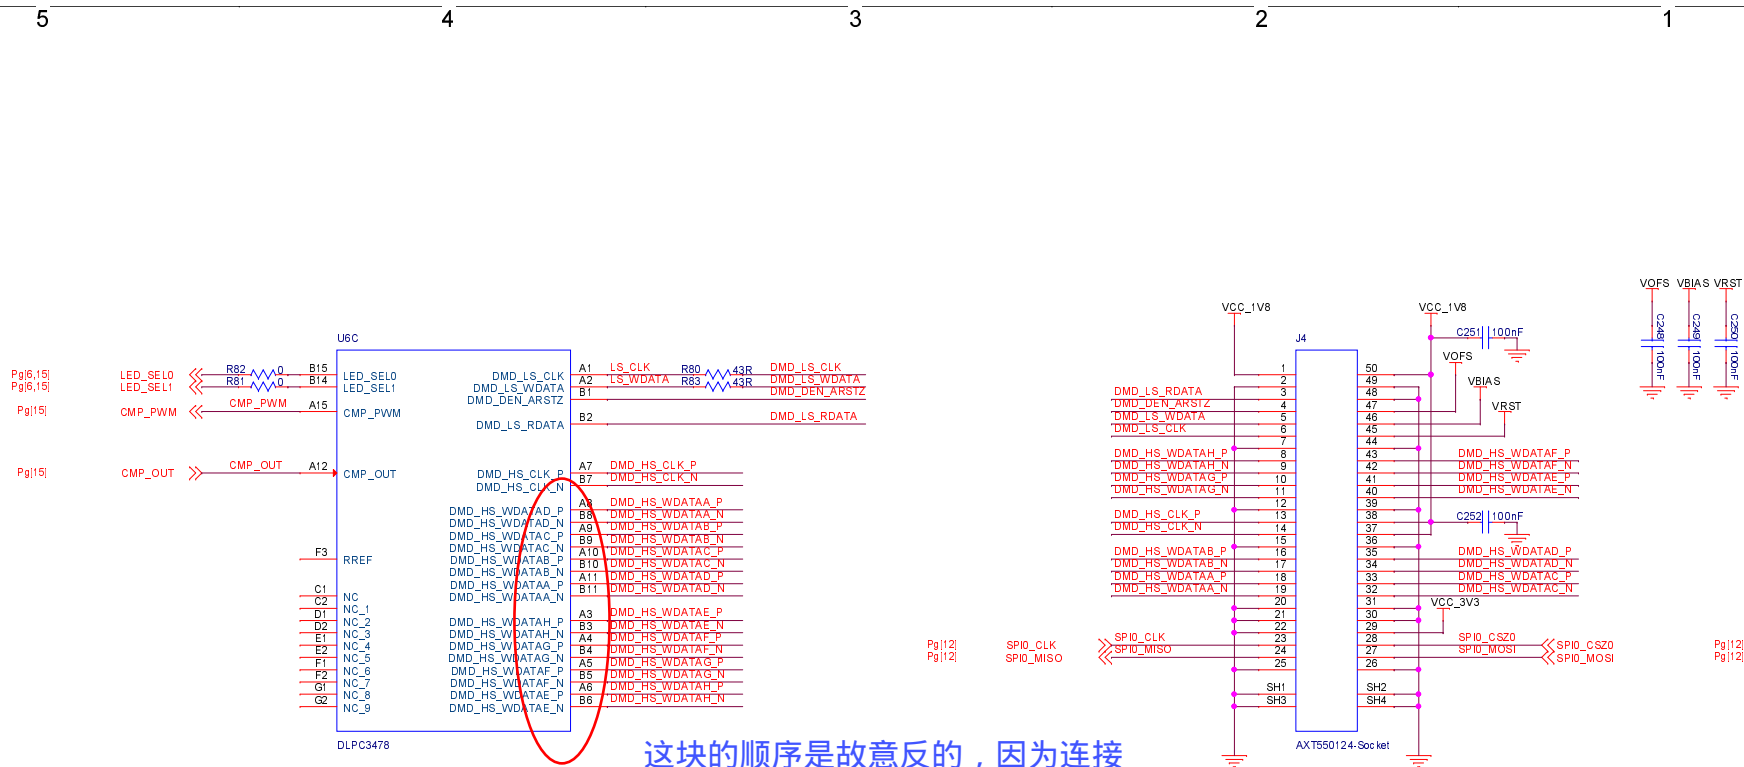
5 4 3 2 1

U6C

Pg[6,15] LED_SEL0 R82 0 B15 LED_SEL0
Pg[6,15] LED_SEL1 R81 0 B14 LED_SEL1
Pg[15] CMP_PWM CMP_PWM A15 CMP_PWM
Pg[15] CMP_OUT CMP_OUT A12 CMP_OUT

DMD_LS_CLK A1 LS_CLK R80 43R DMD_LS_CLK
DMD_LS_WDATA A2 LS_WDATA R83 43R DMD_LS_WDATA
DMD_DEN_ARSTZ B1 DMD_DEN_ARSTZ
DMD_LS_RDATA B2 DMD_LS_RDATA

DMD_HS_CLK_P A7 DMD_HS_CLK_P
DMD_HS_CLK_N B7 DMD_HS_CLK_N
DMD_HS_WDATAD_P A8 DMD_HS_WDATAA_P
DMD_HS_WDATAD_N B8 DMD_HS_WDATAA_N
DMD_HS_WDATAC_P A9 DMD_HS_WDATAB_P
DMD_HS_WDATAC_N B9 DMD_HS_WDATAB_N
DMD_HS_WDATAB_P A10 DMD_HS_WDATAC_P
DMD_HS_WDATAB_N B10 DMD_HS_WDATAC_N
DMD_HS_WDATAA_P A11 DMD_HS_WDATAD_P
DMD_HS_WDATAA_N B11 DMD_HS_WDATAD_N

F3 RREF
C1 NC
C2 NC_1
D1 NC_2
D2 NC_3
E1 NC_4
E2 NC_5
F1 NC_6
F2 NC_7
G1 NC_8
G2 NC_9

DMD_HS_WDATAH_P A3 DMD_HS_WDATAE_P
DMD_HS_WDATAH_N B3 DMD_HS_WDATAE_N
DMD_HS_WDATAG_P A4 DMD_HS_WDATAF_P
DMD_HS_WDATAG_N B4 DMD_HS_WDATAF_N
DMD_HS_WDATAF_P A5 DMD_HS_WDATAG_P
DMD_HS_WDATAF_N B5 DMD_HS_WDATAG_N
DMD_HS_WDATAE_P A6 DMD_HS_WDATAH_P
DMD_HS_WDATAE_N B6 DMD_HS_WDATAH_N

DLPC3478

这块的顺序是故意反的，因为连接

VCC_1V8 VCC_1V8
J4
C251 100nF
VOFS
VBIAS
VRST
DMD_LS_RDATA
DMD_DEN_ARSTZ
DMD_LS_WDATA
DMD_LS_CLK
DMD_HS_WDATAH_P
DMD_HS_WDATAH_N
DMD_HS_WDATAG_P
DMD_HS_WDATAG_N
DMD_HS_CLK_P
DMD_HS_CLK_N
DMD_HS_WDATAB_P
DMD_HS_WDATAB_N
DMD_HS_WDATAA_P
DMD_HS_WDATAA_N
1 2 3 4 5 6 7 8 9 10 11 12 13 14 15 16 17 18 19 20 21 22 23 24 25
50 49 48 47 46 45 44 43 42 41 40 39 38 37 36 35 34 33 32 31 30 29 28 27 26
DMD_HS_WDATAF_P
DMD_HS_WDATAF_N
DMD_HS_WDATAE_P
DMD_HS_WDATAE_N
C252 100nF
DMD_HS_WDATAD_P
DMD_HS_WDATAD_N
DMD_HS_WDATAC_P
DMD_HS_WDATAC_N
VCC_3V3
Pg[12] SPI0_CLK SPI0_CLK
Pg[12] SPI0_MISO SPI0_MISO
SPI0_CSZ0 SPI0_CSZ0 Pg[12]
SPI0_MOSI SPI0_MOSI Pg[12]
SH1 SH2
SH3 SH4
AXT550124-Socket

VOFS VBIAS VRST
C248 100nF C249 100nF C250 100nF